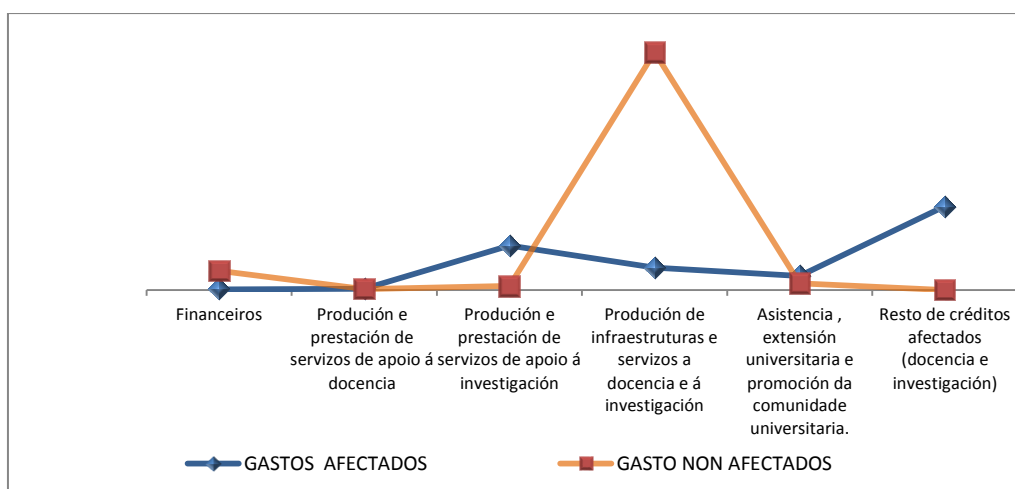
Financeiros

Produción e prestación de servizos de apoio á docencia

Produción e prestación de servizos de apoio á investigación

Produción de infraestruturas e servizos a docencia e á investigación

Asistencia , extensión universitaria e promoción da comunidade universitaria.

Resto de créditos afectados (docencia e investigación)

GASTOS AFECTADOS

GASTO NON AFECTADOS